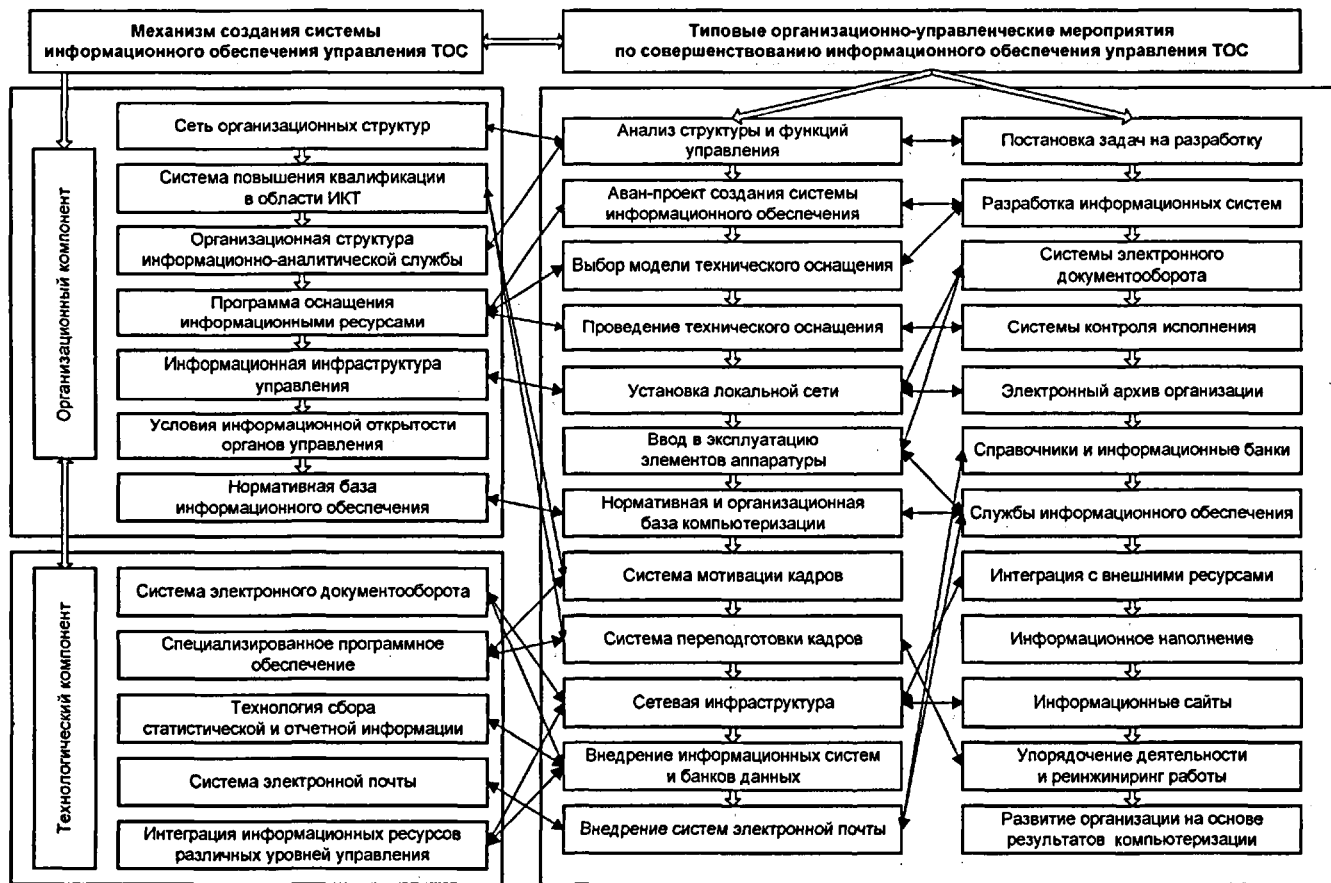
Механизм создания системы информационного обеспечения управления ТОС

Типовые организационно-управленческие мероприятия по совершенствованию информационного обеспечения управления ТОС

Организационный компонент

Сеть организационных структур

Система повышения квалификации в области ИКТ

Организационная структура информационно-аналитической службы

Программа оснащения информационными ресурсами

Информационная инфраструктура управления

Условия информационной открытости органов управления

Нормативная база информационного обеспечения

Технологический компонент

Система электронного документооборота

Специализированное программное обеспечение

Технология сбора статистической и отчетной информации

Система электронной почты

Интеграция информационных ресурсов различных уровней управления

Анализ структуры и функций управления

Аван-проект создания системы информационного обеспечения

Выбор модели технического оснащения

Проведение технического оснащения

Установка локальной сети

Ввод в эксплуатацию элементов аппаратуры

Нормативная и организационная база компьютеризации

Система мотивации кадров

Система переподготовки кадров

Сетевая инфраструктура

Внедрение информационных систем и банков данных

Внедрение систем электронной почты

Постановка задач на разработку

Разработка информационных систем

Системы электронного документооборота

Системы контроля исполнения

Электронный архив организации

Справочники и информационные банки

Службы информационного обеспечения

Интеграция с внешними ресурсами

Информационное наполнение

Информационные сайты

Упорядочение деятельности и реинжиниринг работы

Развитие организации на основе результатов компьютеризации